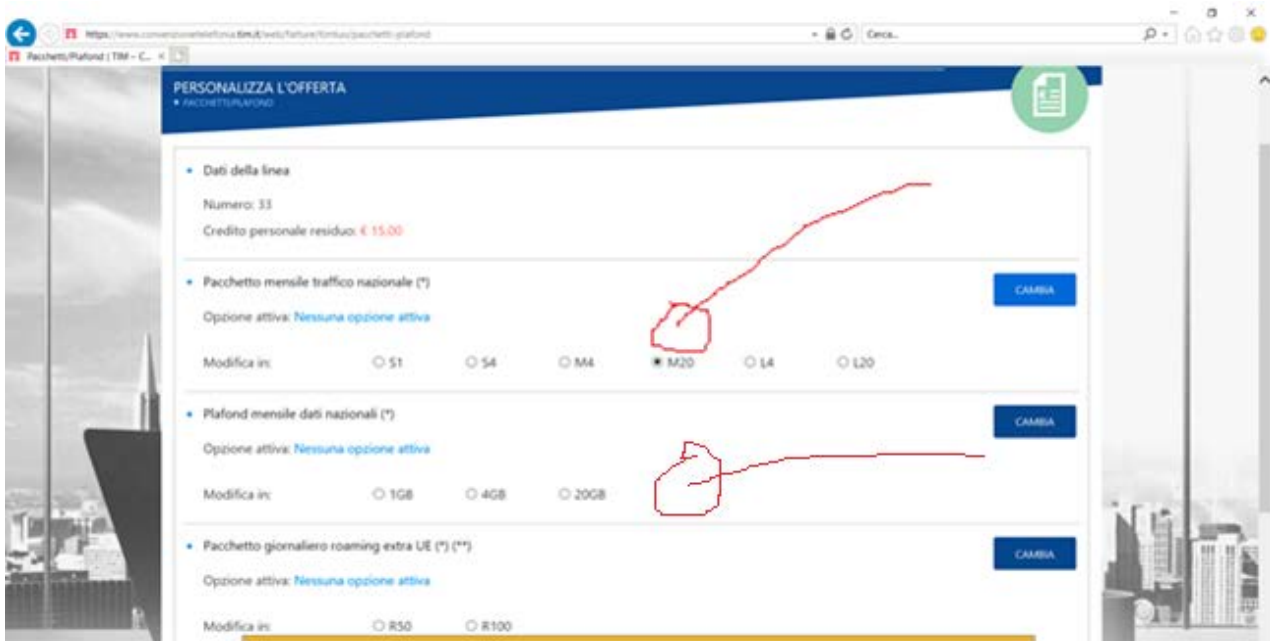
https://www.convenzionetelefonia.tim.it/web/fatture/tim/pacchetti-plafond

Cerca...

Pacchetti/Plafond | TIM – C...

PERSONALIZZA L'OFFERTA
PACCHETTI/PLAFOND

• Dati della linea

Numero: 33

Credito personale residuo: € 15.00

• Pacchetto mensile traffico nazionale (*)

CAMBIA

Opzione attiva: Nessuna opzione attiva

Modifica in: S1 S4 M4 M20 L4 L20

• Plafond mensile dati nazionali (*)

CAMBIA

Opzione attiva: Nessuna opzione attiva

Modifica in: 1GB 4GB 20GB

• Pacchetto giornaliero roaming extra UE (*) (**)

CAMBIA

Opzione attiva: Nessuna opzione attiva

Modifica in: R50 R100